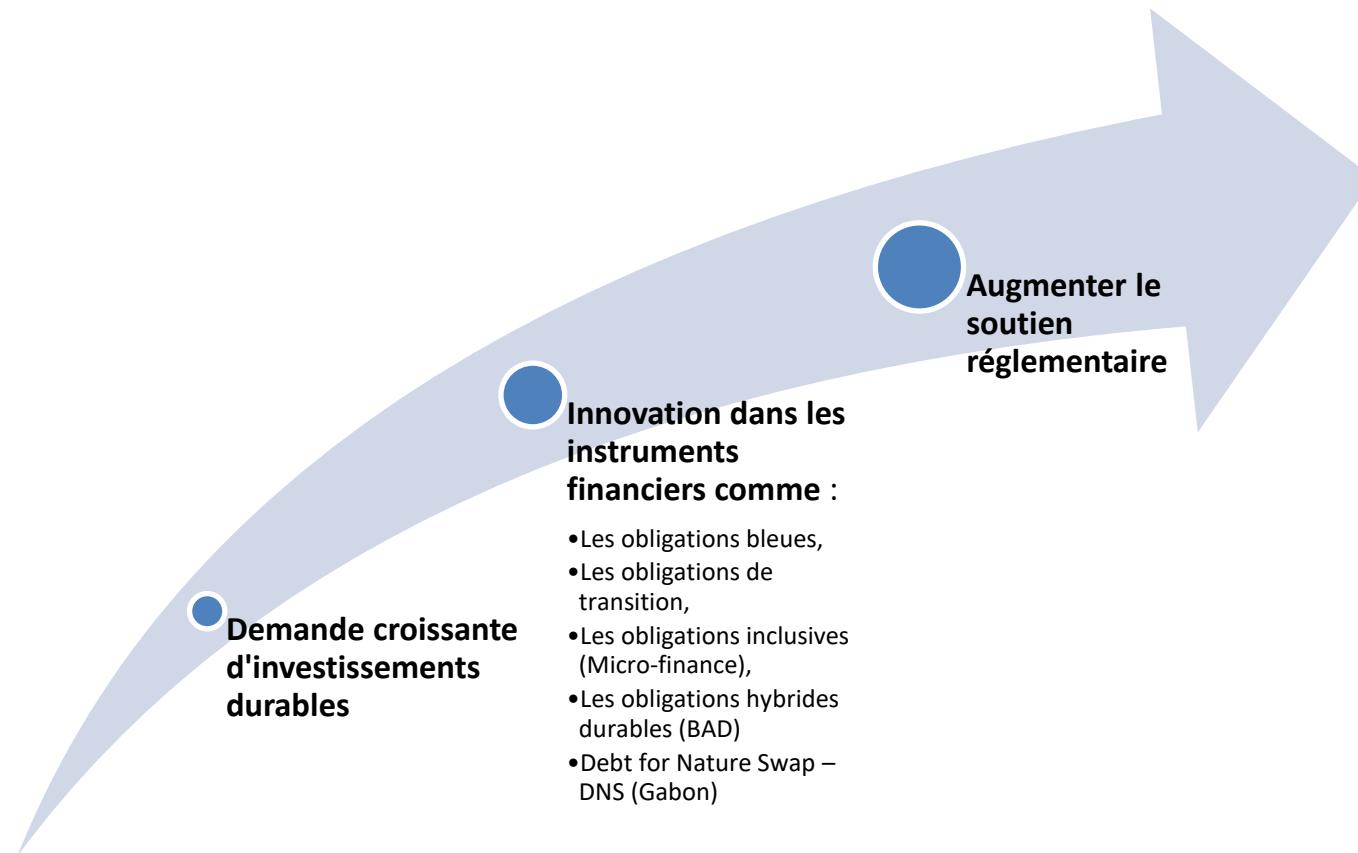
Demande croissante d'investissements durables

Innovation dans les instruments financiers comme :

•Les obligations bleues,
•Les obligations de transition,
•Les obligations inclusives (Micro-finance),
•Les obligations hybrides durables (BAD)
•Debt for Nature Swap – DNS (Gabon)

Augmenter le soutien réglementaire